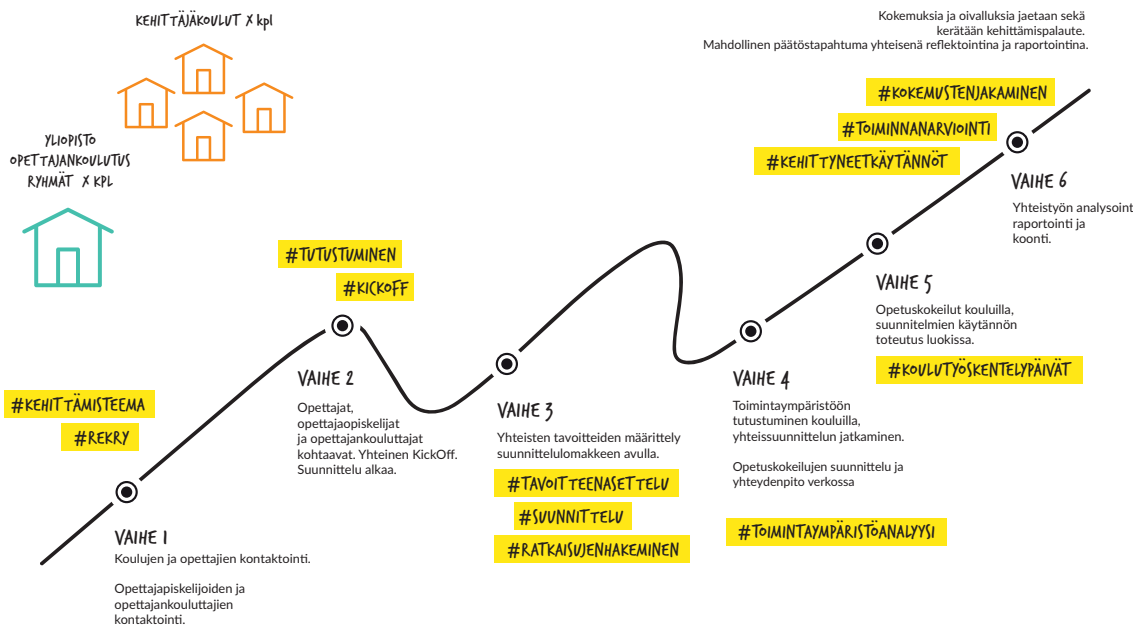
KEHITTÄJÄKOULUT X kpl

YLIOPISTO
OPETTAJANKOULUTUS
RYHMÄT X KPL

Kokemuksia ja oivalluksia jaetaan sekä kerätään kehittämispalaute. Mahdollinen päätöstapahtuma yhteisenä reflektiointina ja raportointina.

#KOKEMUSTENJAKAMINEN

#TOIMINNANARVIOINTI

#KEHITTYNEETKÄYTÄNNÖT

VAIHE 6
Yhteistyön analysoint raportointi ja koonti.

#TUTUSTUMINEN

#KICKOFF

VAIHE 5
Opetuskokeilut kouluilla, suunnitelmien käytännön toteutus luokissa.

#KOULUTYÖSKENTELYPÄIVÄT

#KEHITTÄMISTEEMA

#REKRY

VAIHE 2
Opettajat, opettajaopiskelijat ja opettajankouluttajat kohtaavat. Yhteinen KickOff. Suunnittelu alkaa.

VAIHE 3
Yhteisten tavoitteiden määrittely suunnittelulomakkeen avulla.

#TAVOITTEENASETTELU

#SUUNNITTELU

#RATKAISUJENHAKEMINEN

VAIHE 4
Toimintaympäristöön tutustuminen kouluilla, yhteissuunnittelun jatkaminen.

Opetuskokeilujen suunnittelu ja yhteydenpito verkossa

#TOIMINTAYMPÄRISTÖANALYYSI

VAIHE 1
Koulujen ja opettajien kontaktointi.

Opettajapiskelijoiden ja opettajankouluttajien kontaktointi.